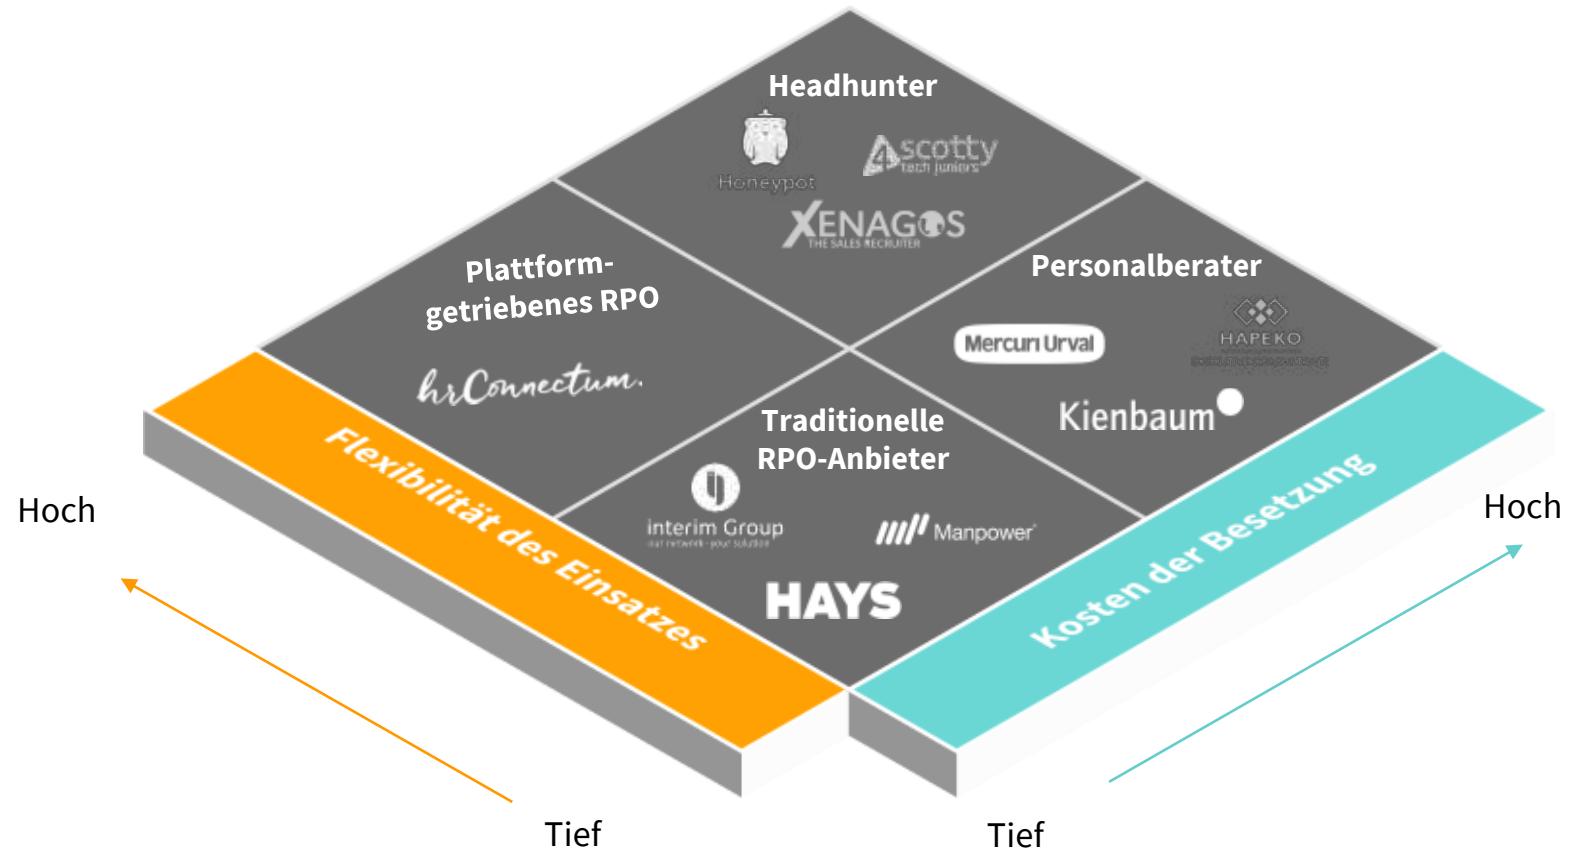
Headhunter

Honeypot

4scotty tech juniors

XENAGOS THE SALES RECRUITER

Plattform-getriebenes RPO

hrConnectum.

Personalberater

Mercuri Urval

HAPEKO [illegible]

Kienbaum

Traditionelle RPO-Anbieter

interim Group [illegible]

Manpower

HAYS

Flexibilität des Einsatzes

Kosten der Besetzung

Hoch

Tief

Hoch

Tief